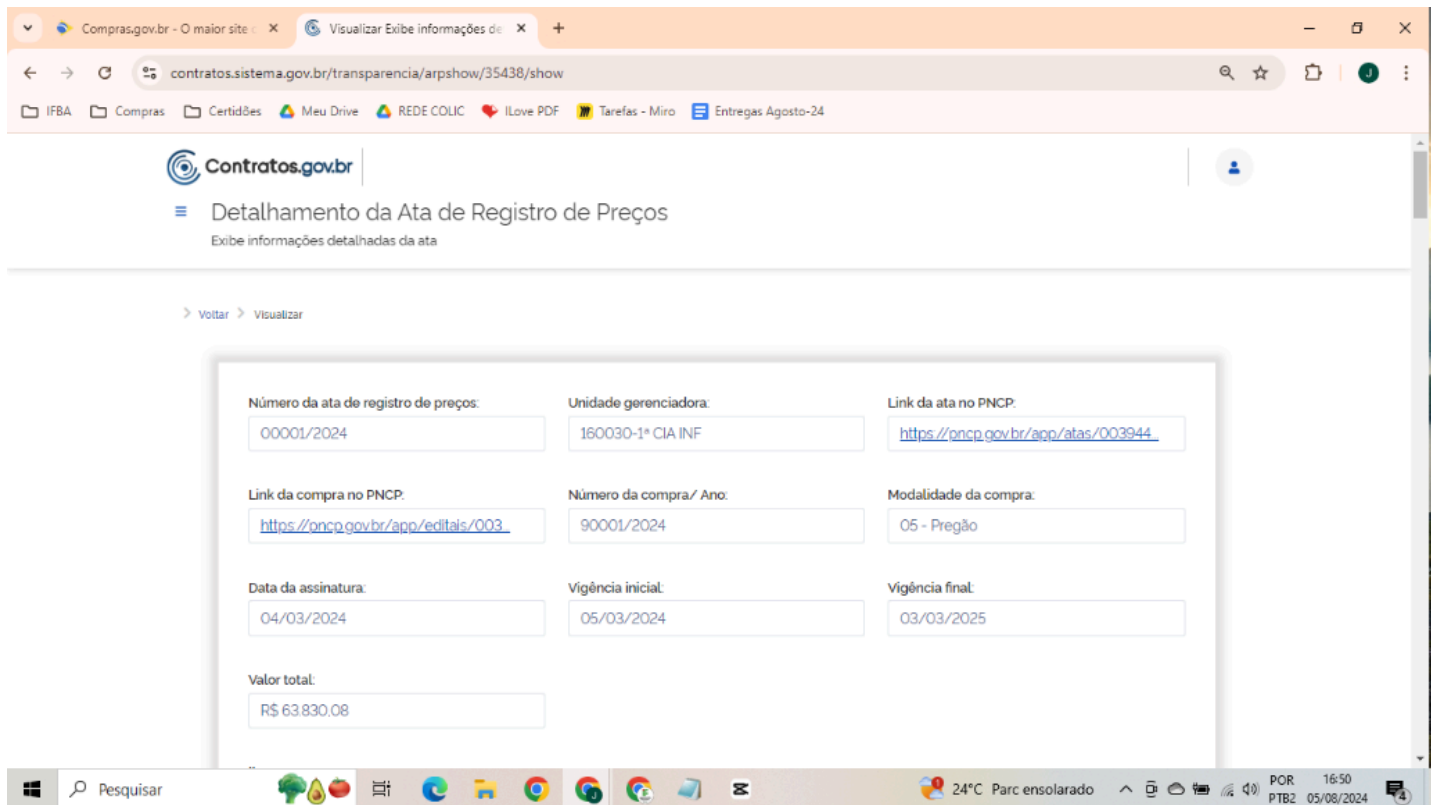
Compras.gov.br - O maior site d ×
Visualizar Exibe informações de ×
+

contratos.sistema.gov.br/transparencia/arpshow/35438/show

IFBA Compras Certidões Meu Drive REDE COLIC ILove PDF Tarefas - Miro Entregas Agosto-24

Contratos.gov.br

Detalhamento da Ata de Registro de Preços
Exibe informações detalhadas da ata

Voltar > Visualizar

Número da ata de registro de preços:
00001/2024

Unidade gerenciadora:
160030-1ª CIA INF

Link da ata no PNCP:
https://pncp.gov.br/app/atas/003944...

Link da compra no PNCP:
https://pncp.gov.br/app/editais/003...

Número da compra/ Ano:
90001/2024

Modalidade da compra:
05 - Pregão

Data da assinatura:
04/03/2024

Vigência inicial:
05/03/2024

Vigência final:
03/03/2025

Valor total:
R$ 63.830,08

Pesquisar
24°C Parc ensolarado
POR PTB2
16:50 05/08/2024